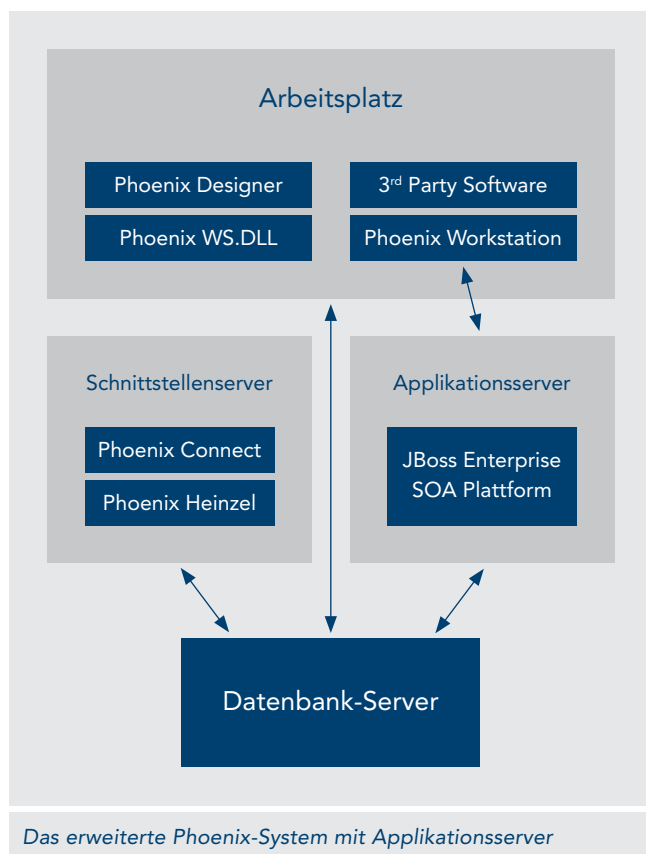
Arbeitsplatz

Phoenix Designer

Phoenix WS.DLL

3$^{rd}$ Party Software

Phoenix Workstation

Schnittstellenserver

Phoenix Connect

Phoenix Heinzel

Applikationsserver

JBoss Enterprise SOA Plattform

Datenbank-Server

Das erweiterte Phoenix-System mit Applikationsserver